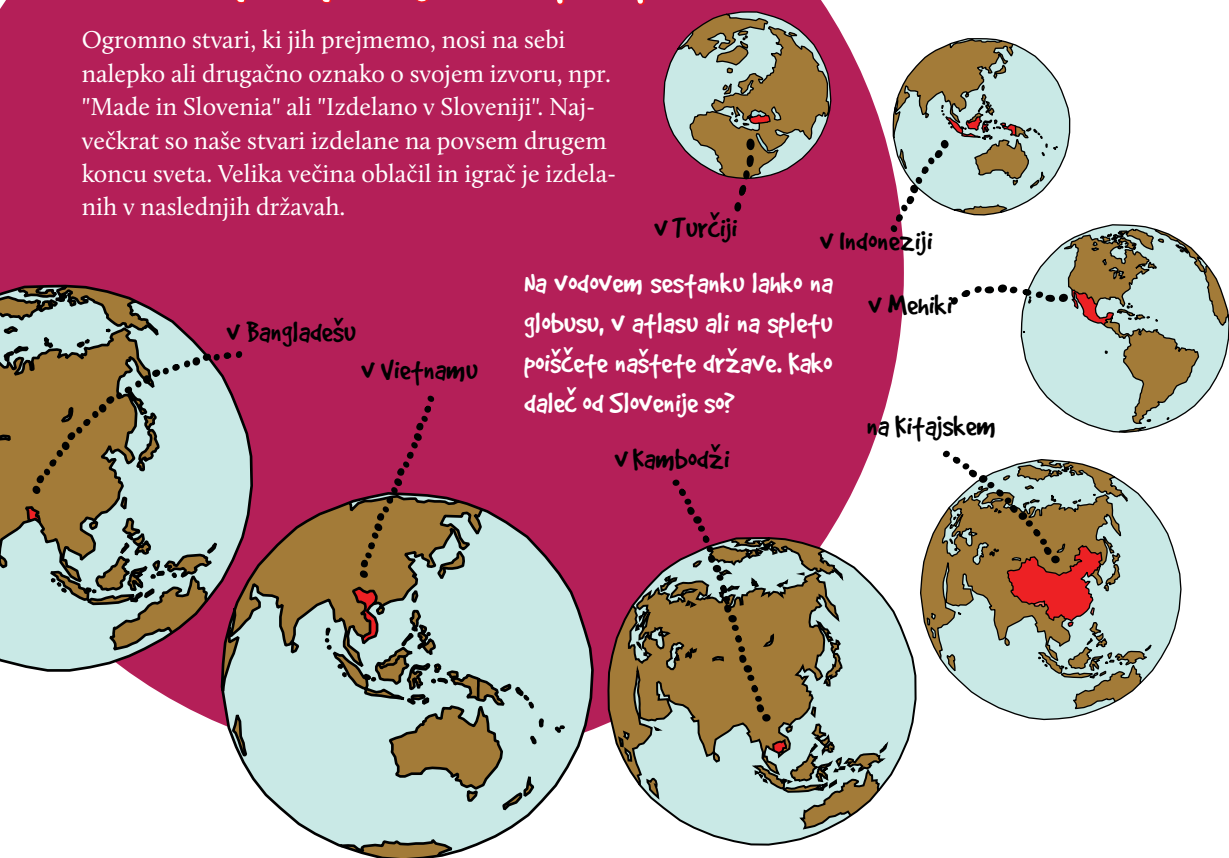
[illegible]

Ogromno stvari, ki jih prejmemo, nosi na sebi nalepko ali drugačno oznako o svojem izvoru, npr. "Made in Slovenia" ali "Izdelano v Sloveniji". Največkrat so naše stvari izdelane na povsem drugem koncu sveta. Velika večina oblačil in igrač je izdelanih v naslednjih državah.

v Turčiji

v Indoneziji

v Mehiki

Na vodovem sestanku lahko na globusu, v atlasu ali na spletu poiščete naštete države. Kako daleč od Slovenije so?

v Bangladešu

v Vietnamu

v Kambodži

na Kitajskem